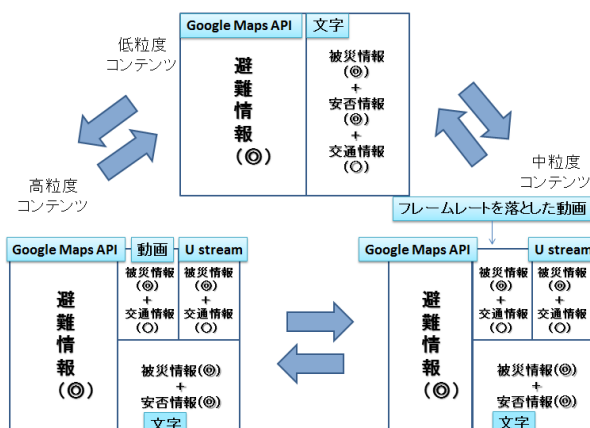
低粒度
コンテンツ

Google Maps API

文字

避難情報
(◎)

被災情報
(◎)
+
安否情報
(◎)
+
交通情報
(○)

中粒度
コンテンツ

フレームレートを落とした動画

高粒度
コンテンツ

Google Maps API

動画

U stream

避難情報
(◎)

被災情報
(◎)
+
交通情報
(○)

被災情報
(◎)
+
交通情報
(○)

被災情報(◎)
+
安否情報(◎)

文字

Google Maps API

U stream

避難情報
(◎)

被災情報
(◎)
+
交通情報
(○)

被災情報
(◎)
+
交通情報
(○)

被災情報(◎)
+
安否情報(◎)

文字